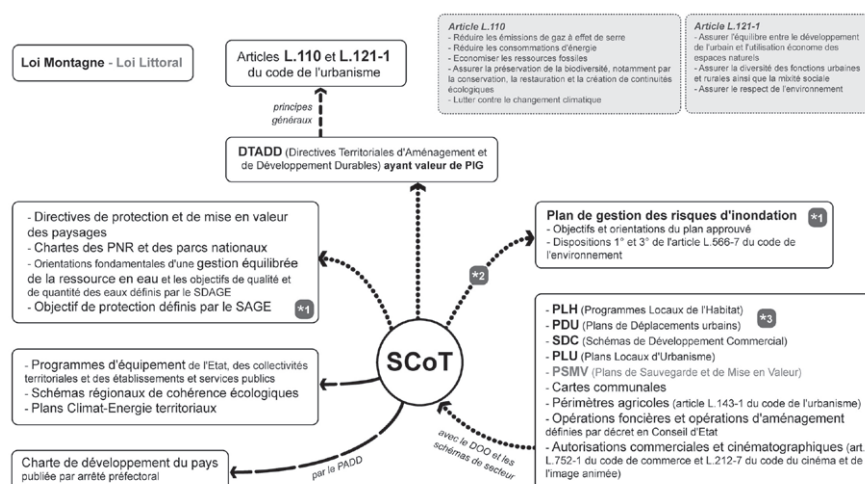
Loi Montagne - Loi Littoral

Articles L.110 et L.121-1 du code de l'urbanisme

Article L.110
- Réduire les émissions de gaz à effet de serre
- Réduire les consommations d'énergie
- Economiser les ressources fossiles
- Assurer la préservation de la biodiversité, notamment par la conservation, la restauration et la création de continuités écologiques
- Lutter contre le changement climatique

Article L.121-1
- Assurer l'équilibre entre le développement de l'urbain et l'utilisation économe des espaces naturels
- Assurer la diversité des fonctions urbaines et rurales ainsi que la mixité sociale
- Assurer le respect de l'environnement

principes généraux

DTADD (Directives Territoriales d'Aménagement et de Développement Durables) ayant valeur de PIG

- Directives de protection et de mise en valeur des paysages
- Chartes des PNR et des parcs nationaux
- Orientations fondamentales d'une gestion équilibrée de la ressource en eau et les objectifs de qualité et de quantité des eaux définis par le SDAGE
- Objectif de protection définis par le SAGE *1

Plan de gestion des risques d'inondation *1
- Objectifs et orientations du plan approuvé
- Dispositions 1° et 3° de l'article L.566-7 du code de l'environnement

*2

SCoT

- Programmes d'équipement de l'Etat, des collectivités territoriales et des établissements et services publics
- Schémas régionaux de cohérence écologiques
- Plans Climat-Energie territoriaux

- PLH (Programmes Locaux de l'Habitat) *3
- PDU (Plans de Déplacements urbains)
- SDC (Schémas de Développement Commercial)
- PLU (Plans Locaux d'Urbanisme)
- PSMV (Plans de Sauvegarde et de Mise en Valeur)
- Cartes communales
- Périmètres agricoles (article L.143-1 du code de l'urbanisme)
- Opérations foncières et opérations d'aménagement définies par décret en Conseil d'Etat
- Autorisations commerciales et cinématographiques (art. L.752-1 du code de commerce et L.212-7 du code du cinéma et de l'image animée)

avec le DOO et les schémas de secteur

Charte de développement du pays publiée par arrêté préfectoral

par le PADD